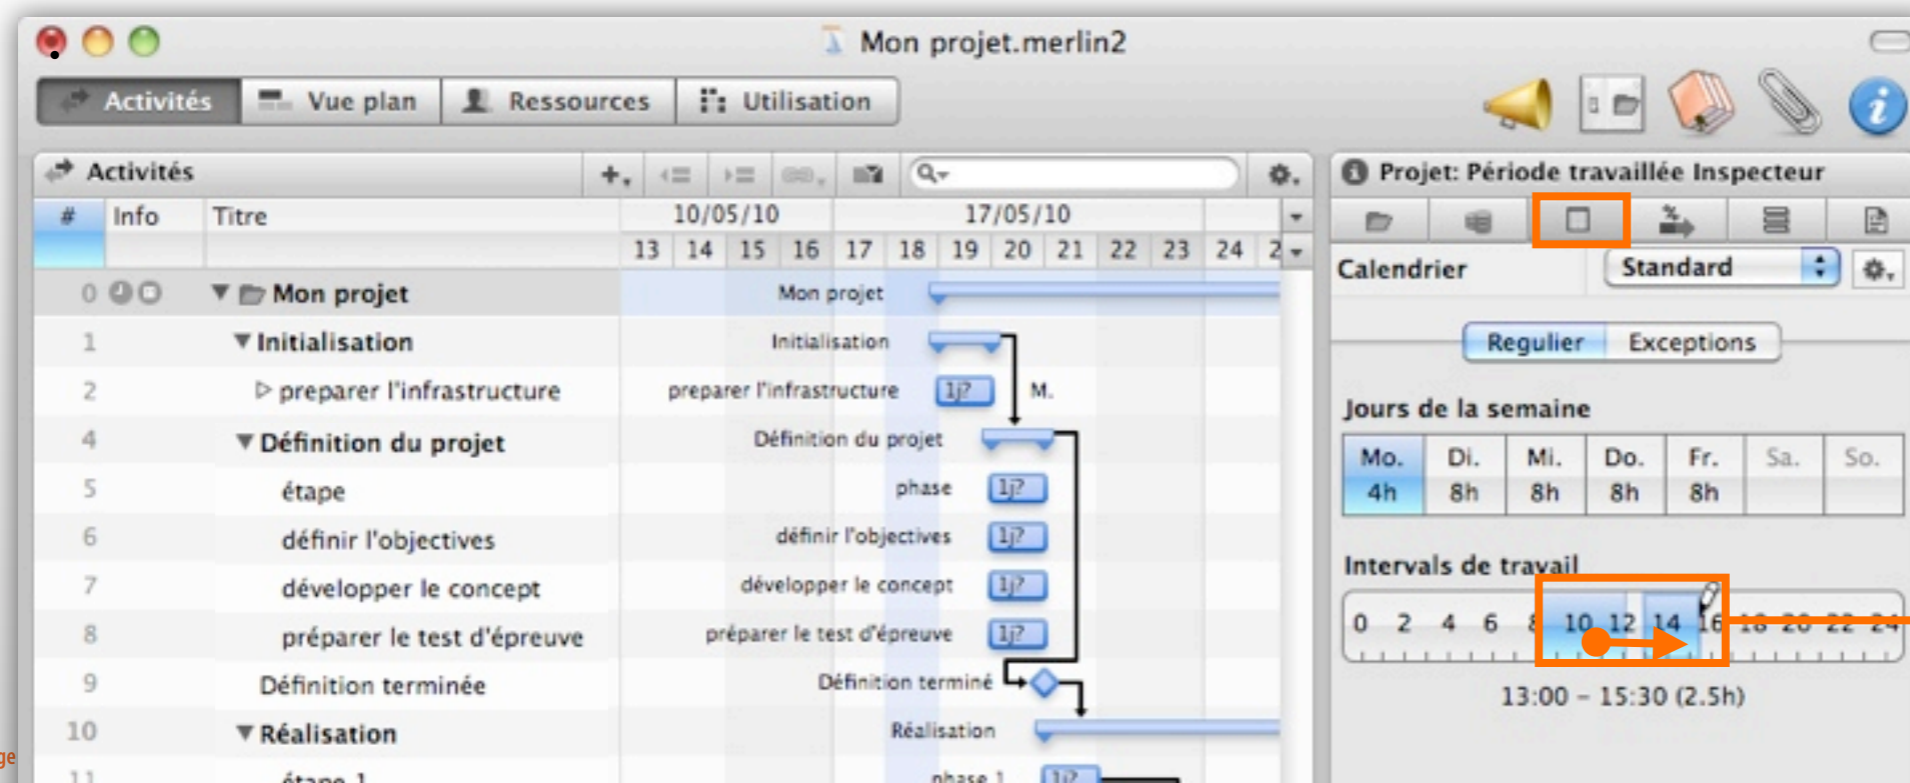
Mon projet.merlin2

Activités | Vue plan | Ressources | Utilisation

Activités

| # | Info | Titre |
|---|---|---|
| 0 | | Mon projet |
| 1 | | Initialisation |
| 2 | | preparer l'infrastructure |
| 4 | | Définition du projet |
| 5 | | étape |
| 6 | | définir l'objectives |
| 7 | | développer le concept |
| 8 | | préparer le test d'épreuve |
| 9 | | Définition terminée |
| 10 | | Réalisation |
| 11 | | étape 1 |

10/05/10 17/05/10
13 14 15 16 17 18 19 20 21 22 23 24 2

Mon projet
Initialisation
preparer l'infrastructure 1j? M.
Définition du projet
phase 1j?
définir l'objectives 1j?
développer le concept 1j?
préparer le test d'épreuve 1j?
Définition terminé
Réalisation
phase 1 1j?

Projet: Période travaillée Inspecteur

Calendrier Standard

Regulier | Exceptions

Jours de la semaine

| Mo. | Di. | Mi. | Do. | Fr. | Sa. | So. |
|---|---|---|---|---|---|---|
| 4h | 8h | 8h | 8h | 8h | | |

Intervals de travail

0 2 4 6 8 10 12 14 16 18 20 22 24

13:00 – 15:30 (2.5h)

ge